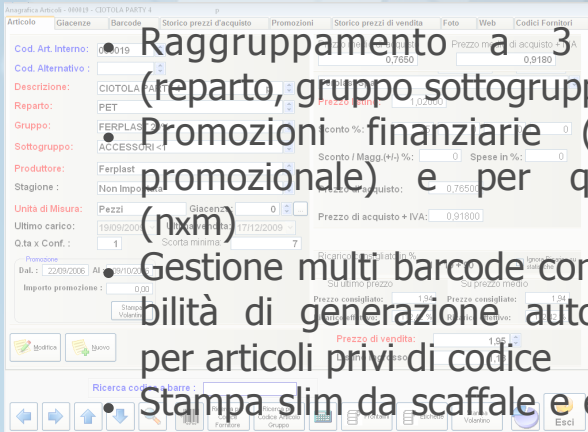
Anagrafica Articoli - 000019 - CIOTOLA PARTY 4

Articolo | Giacenze | Barcode | Storico prezzi d'acquisto | Promozioni | Storico prezzi di vendita | Foto | Web | Codici Fornitori

Cod. Art. Interno: 000019
Cod. Alternativo:
Descrizione: CIOTOLA PARTY
Reparto: PET
Gruppo: FERPLAST
Sottogruppo: ACCESSORI <
Produttore: Ferplast
Stagione: Non Impostata
Unità di Misura: Pezzi
Giacenza: 0
Ultimo carico: 19/09/2009
Ultima vendita: 17/12/2009
Q.ta x Conf.: 1
Scorta minima: 7
Promozione
Dal.: 22/09/2006 Al: 09/10/2006
Importo promozione: 0,00
Stampa Volantino
Modifica
Nuovo

Prezzo medio di acquisto 0,7650
Prezzo medio di acquisto + IVA 0,9180
Prezzo listino 1,02000
Sconto %: 0
Sconto / Magg.(+/-) %: 0
Spese in %: 0
Prezzo d'acquisto: 0,76500
Prezzo di acquisto + IVA: 0,91800
Ricarico / Margine %
Su ultimo prezzo
Su prezzo medio
Prezzo consigliato: 1,94
Prezzo consigliato: 1,94
Prezzo di vendita: 1,95

Ricerca codice a barre:

Esci

Volantino

• Raggruppamento a 3 (reparto, gruppo sottogrupp
• Promozioni finanziarie ( promozionale) e per q (nxm)
• Gestione multi barcode con bilità di generazione auto per articoli privi di codice
• Stampa slim da scaffale e c